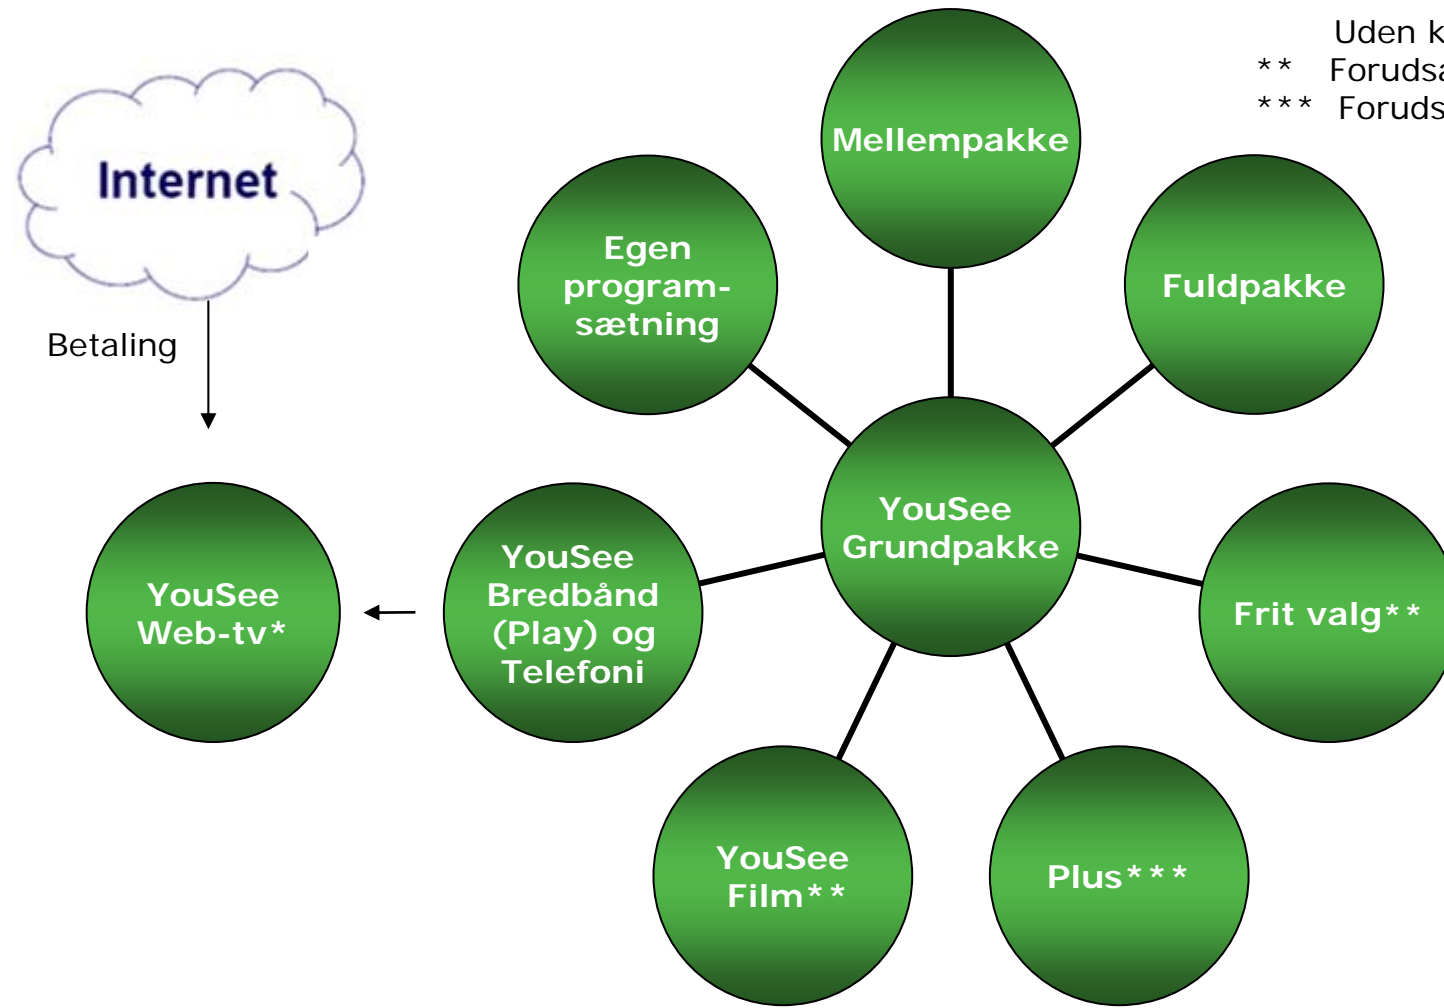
Uden k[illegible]
** Forudsa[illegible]
*** Foruds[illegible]

Internet

Betaling

Mellempakke

Egen programsætning

Fuldpakke

YouSee Grundpakke

YouSee Web-tv*

YouSee Bredbånd (Play) og Telefoni

Frit valg**

YouSee Film**

Plus***